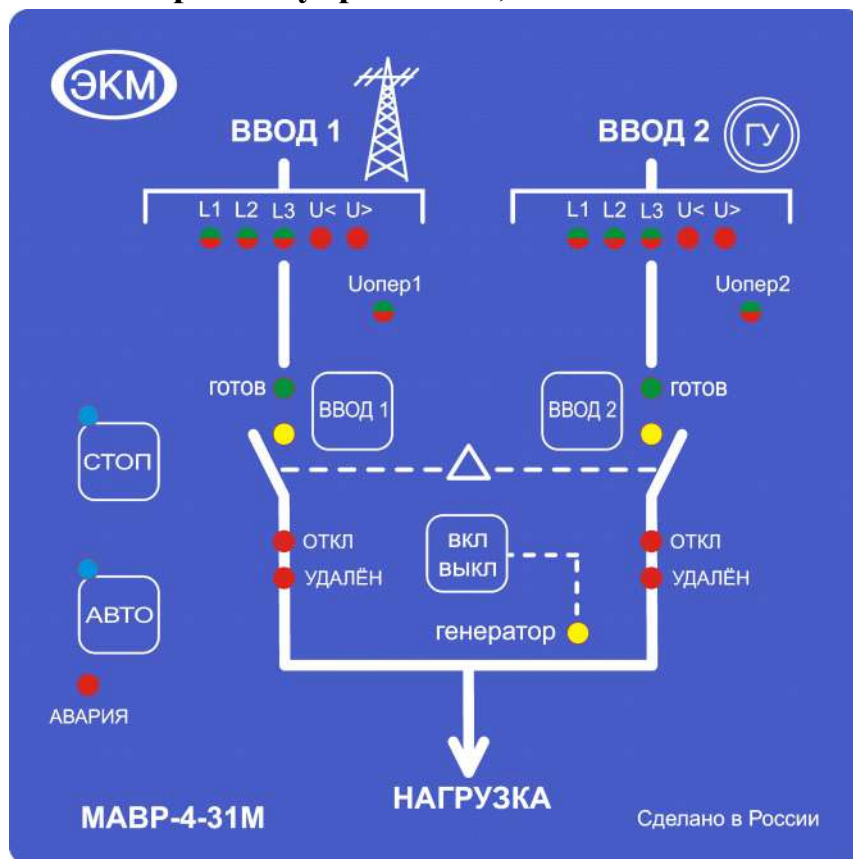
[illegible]

ЭКМ

ВВОД 1

L1 L2 L3 U< U>

Uопер1

ВВОД 2

ГУ

L1 L2 L3 U< U>

Uопер2

готов

ВВОД 1

ВВОД 2

готов

СТОП

ОТКЛ

УДАЛЁН

ВКЛ ВЫКЛ

ОТКЛ

УДАЛЁН

АВТО

генератор

АВАРИЯ

МАВР-4-31М

НАГРУЗКА

Сделано в России